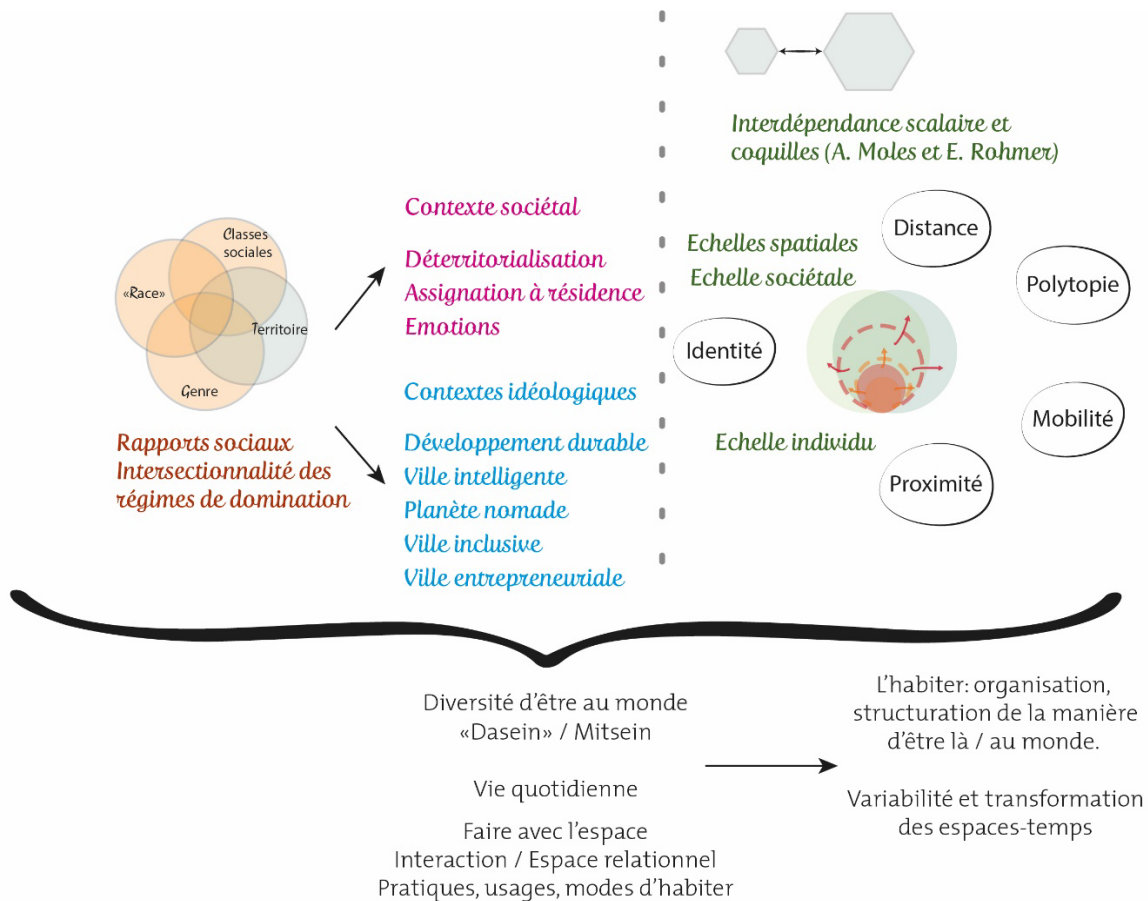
Classes sociales
«Race»
Territoire
Genre

Rapports sociaux
Intersectionnalité des régimes de domination

Contexte sociétal

Déterritorialisation
Assignation à résidence
Emotions

Contextes idéologiques

Développement durable
Ville intelligente
Planète nomade
Ville inclusive
Ville entrepreneuriale

Interdépendance scalaire et coquilles (A. Moles et E. Rohmer)

Distance

Echelles spatiales
Echelle sociétale

Polytopie

Identité

Mobilité

Echelle individu

Proximité

Diversité d'être au monde
«Dasein» / Mitsein

Vie quotidienne

Faire avec l'espace
Interaction / Espace relationnel
Pratiques, usages, modes d'habiter

L'habiter: organisation, structuration de la manière d'être là / au monde.

Variabilité et transformation des espaces-temps